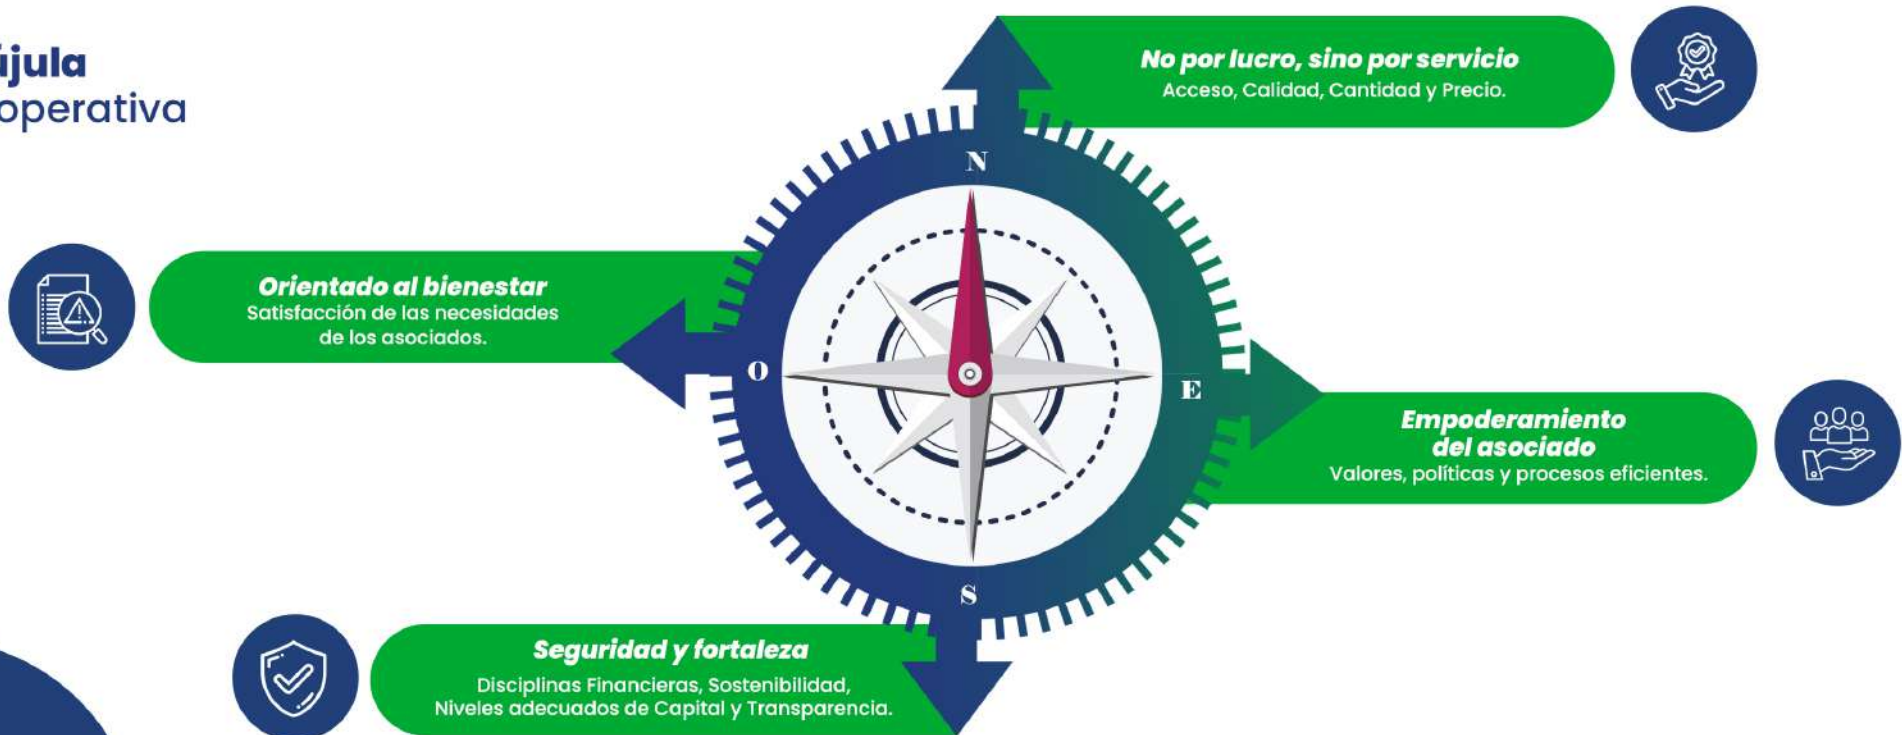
újula
operativa

No por lucro, sino por servicio
Acceso, Calidad, Cantidad y Precio.

Orientado al bienestar
Satisfacción de las necesidades de los asociados.

N

O

E

S

Empoderamiento del asociado
Valores, políticas y procesos eficientes.

Seguridad y fortaleza
Disciplinas Financieras, Sostenibilidad, Niveles adecuados de Capital y Transparencia.